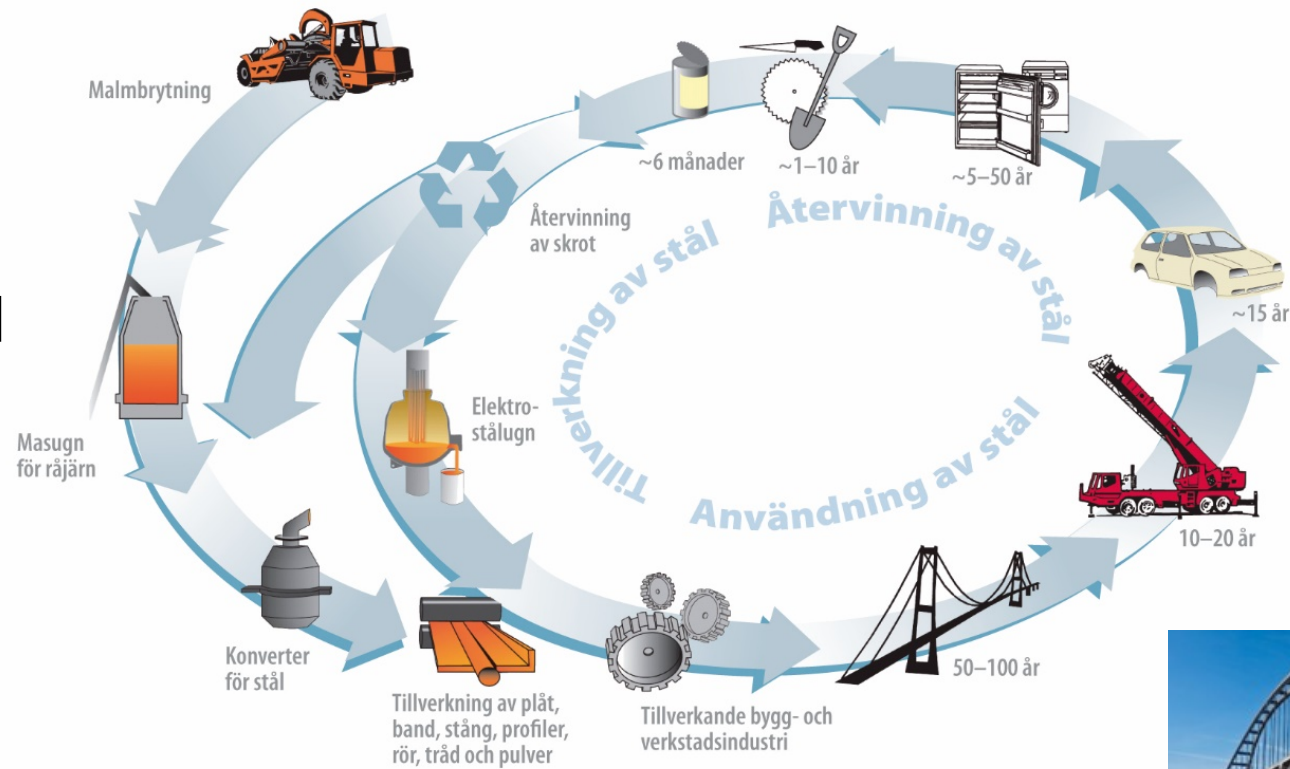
Malmbrytning

~6 månader

~1–10 år

~5–50 år

Återvinning av skrot

Återvinning av stål

Tillverkning av stål

~15 år

Elektrostålugn

Masugn för råjärn

Användning av stål

10–20 år

Konverter för stål

Tillverkning av plåt, band, stång, profiler, rör, tråd och pulver

Tillverkande bygg- och verkstadsindustri

50–100 år